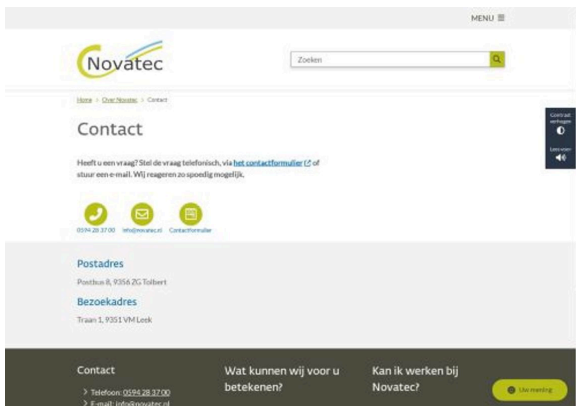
MENU ≡

Novatec

Zoeken

Home > Over Novatec > Contact

Contrast verhogen

Lees voor

Contact

Heeft u een vraag? Stel de vraag telefonisch, via het contactformulier of stuur een e-mail. Wij reageren zo spoedig mogelijk.

0594 28 37 00 info@novatec.nl Contactformulier

Postadres

Postbus 8, 9356 ZG Tolbert

Bezoekadres

Traan 1, 9351 VM Leek

Contact

> Telefoon: 0594 28 37 00
> E-mail: info@novatec.nl

Wat kunnen wij voor u betekenen?

Kan ik werken bij Novatec?

Uw mening